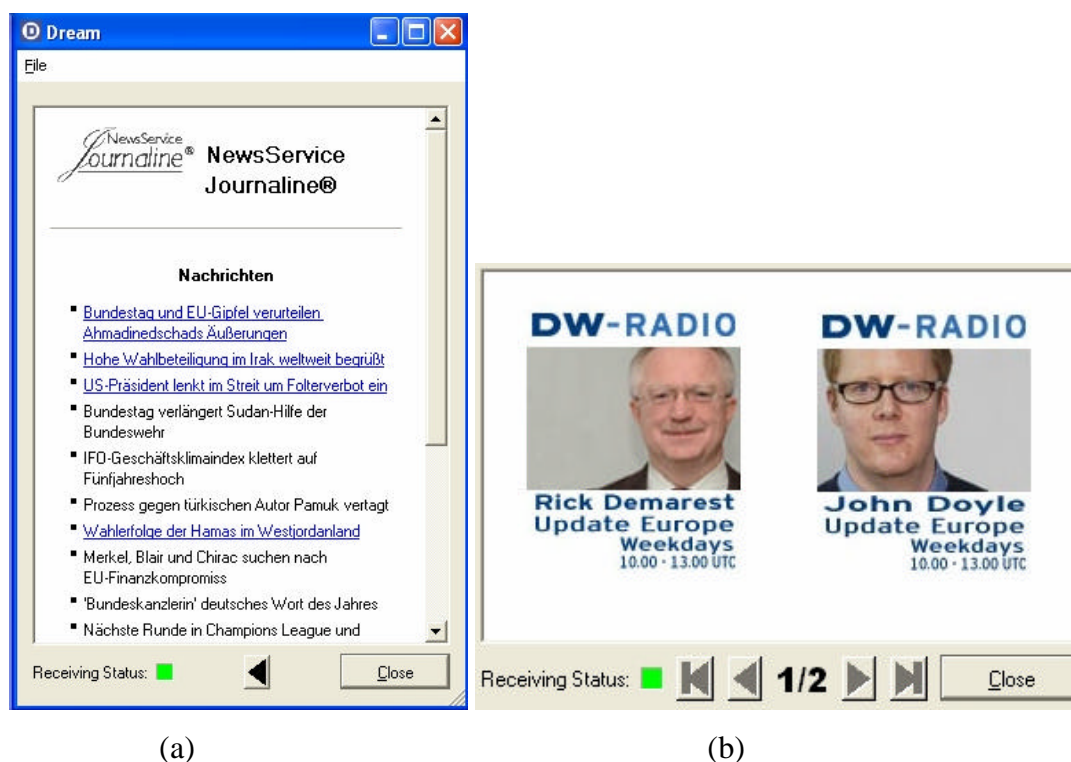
Dream

File

NewsService Journaline®

NewsService Journaline®

Nachrichten

- Bundestag und EU-Gipfel verurteilen Ahmadinedschads Äußerungen
- Hohe Wahlbeteiligung im Irak weltweit begrüßt
- US-Präsident lenkt im Streit um Folterverbot ein
- Bundestag verlängert Sudan-Hilfe der Bundeswehr
- IFO-Geschäftsklimaindex klettert auf Fünfjahreshoch
- Prozess gegen türkischen Autor Pamuk vertagt
- Wahlerfolge der Hamas im Westjordanland
- Merkel, Blair und Chirac suchen nach EU-Finanzkompromiss
- 'Bundeskanzlerin' deutsches Wort des Jahres
- Nächste Runde in Champions League und

Receiving Status:

Close

(a)

DW-RADIO

Rick Demarest
Update Europe
Weekdays
10.00 - 13.00 UTC

DW-RADIO

John Doyle
Update Europe
Weekdays
10.00 - 13.00 UTC

Receiving Status:

1/2

Close

(b)